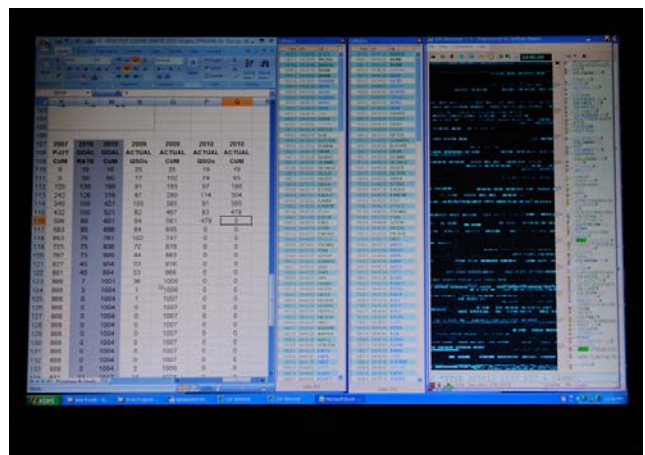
| 2007 | 2010 | 2010 | 2009 | 2009 | 2010 | 2010 |
|---|---|---|---|---|---|---|
| PJ7T | GOAL | GOAL | ACTUAL | ACTUAL | ACTUAL | ACTUAL |
| CUM | RATE | CUM | QSOs | CUM | QSOs | CUM |
| 9 | 19 | 19 | 25 | 25 | 19 | 19 |
| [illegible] | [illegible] | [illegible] | 77 | 102 | 74 | 93 |
| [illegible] | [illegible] | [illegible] | 91 | 193 | 97 | 190 |
| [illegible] | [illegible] | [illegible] | 87 | 280 | 114 | 304 |
| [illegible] | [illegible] | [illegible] | 105 | 385 | 91 | 395 |
| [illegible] | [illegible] | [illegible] | 82 | 467 | 83 | 478 |
| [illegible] | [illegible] | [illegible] | 94 | 561 | 0 | 0 |
| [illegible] | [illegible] | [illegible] | 84 | 645 | 0 | 0 |
| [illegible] | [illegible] | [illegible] | 102 | 747 | 0 | 0 |
| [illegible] | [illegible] | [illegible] | 72 | 819 | 0 | 0 |
| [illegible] | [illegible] | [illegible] | 44 | 863 | 0 | 0 |
| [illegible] | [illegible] | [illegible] | 53 | 916 | 0 | 0 |
| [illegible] | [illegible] | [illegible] | 53 | 969 | 0 | 0 |
| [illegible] | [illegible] | 1001 | 36 | 1005 | 0 | 0 |
| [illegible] | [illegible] | 1004 | 1 | 1006 | 0 | 0 |
| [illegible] | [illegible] | 1004 | 1 | 1007 | 0 | 0 |
| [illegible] | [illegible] | 1004 | 0 | 1007 | 0 | 0 |
| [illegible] | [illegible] | 1004 | 0 | 1007 | 0 | 0 |
| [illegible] | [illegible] | 1004 | 0 | 1007 | 0 | 0 |
| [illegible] | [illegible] | 1004 | 0 | 1007 | 0 | 0 |
| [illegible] | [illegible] | 1004 | 0 | 1007 | 0 | 0 |
| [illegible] | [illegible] | 1004 | 2 | 1009 | 0 | 0 |

start